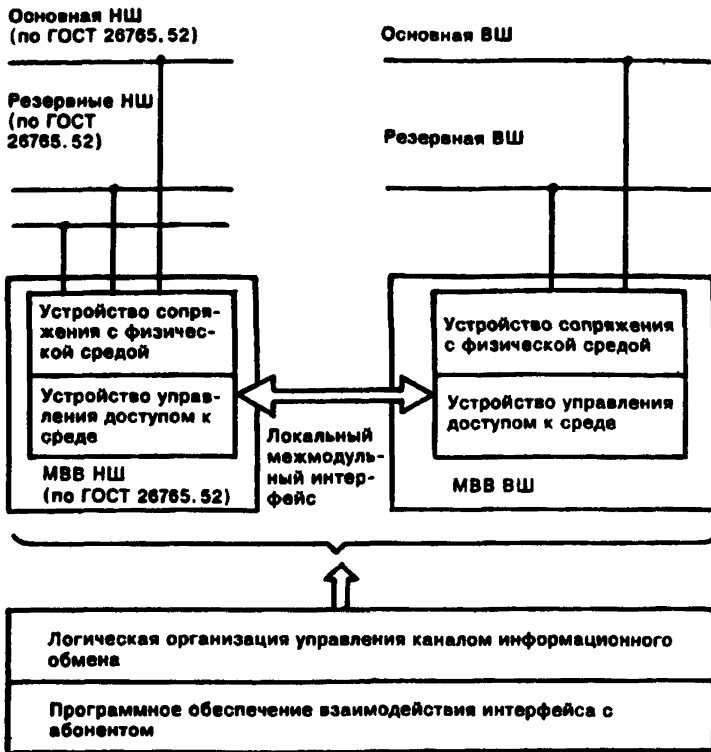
Основная НШ (по ГОСТ 26765.52)

Основная ВШ

Резервные НШ (по ГОСТ 26765.52)

Резервная ВШ

Устройство сопряжения с физической средой

Устройство управления доступом к среде

МВВ НШ (по ГОСТ 26765.52)

Локальный межмодульный интерфейс

Устройство сопряжения с физической средой

Устройство управления доступом к среде

МВВ ВШ

Логическая организация управления каналом информационного обмена

Программное обеспечение взаимодействия интерфейса с абонентом